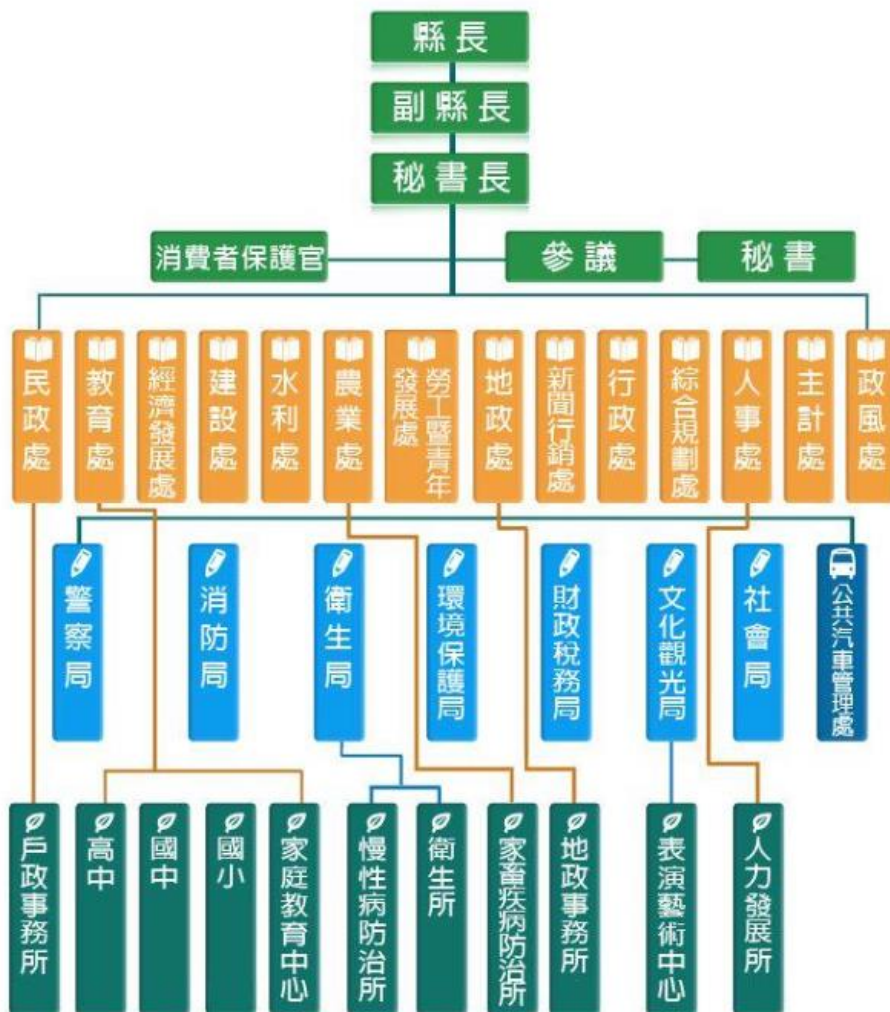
縣長

副縣長

秘書長

消費者保護官

參議

秘書

民政處

教育處

經濟發展處

建設處

水利處

農業處

勞工暨青年發展處

地政處

新聞行銷處

行政處

綜合規劃處

人事處

主計處

政風處

警察局

消防局

衛生局

環境保護局

財政稅務局

文化觀光局

社會局

公共汽車管理處

戶政事務所

高中

國中

國小

家庭教育中心

慢性病防治所

衛生所

家畜疾病防治所

地政事務所

表演藝術中心

人力發展所